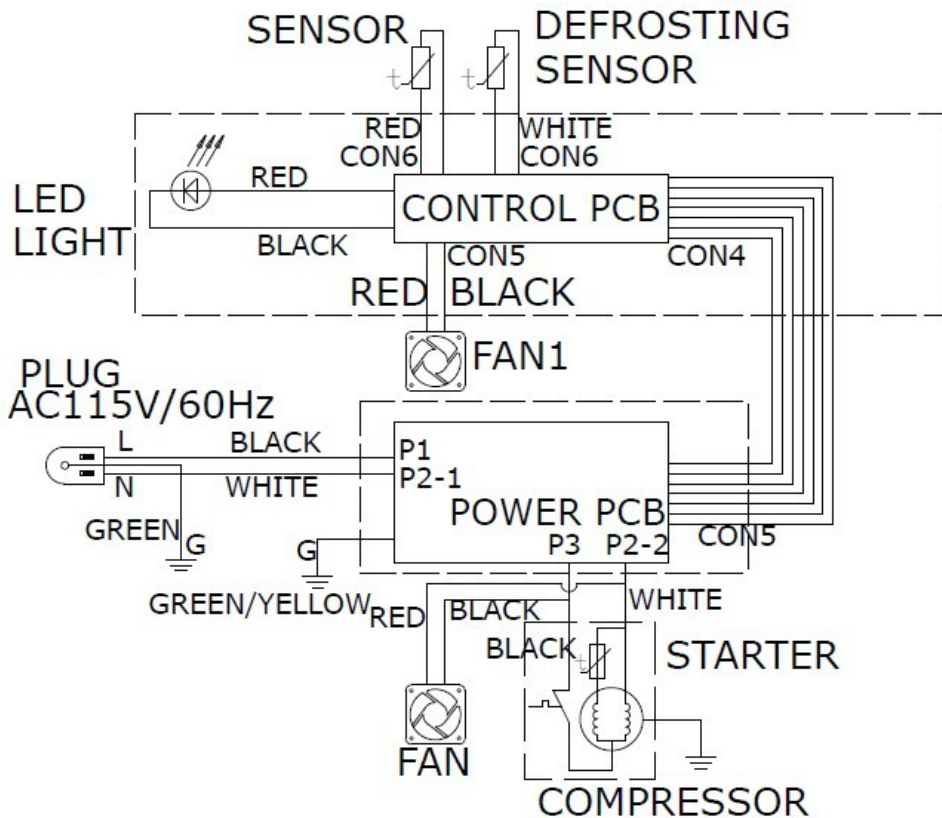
SENSOR
DEFROSTING SENSOR
t
t
RED
CON6
WHITE
CON6
LED LIGHT
RED
CONTROL PCB
BLACK
CON5
CON4
RED BLACK
FAN1
PLUG
AC115V/60Hz
L
BLACK
P1
N
WHITE
P2-1
POWER PCB
GREEN
G
G
P3
P2-2
CON5
GREEN/YELLOW
RED
BLACK
WHITE
BLACK
t
STARTER
FAN
COMPRESSOR